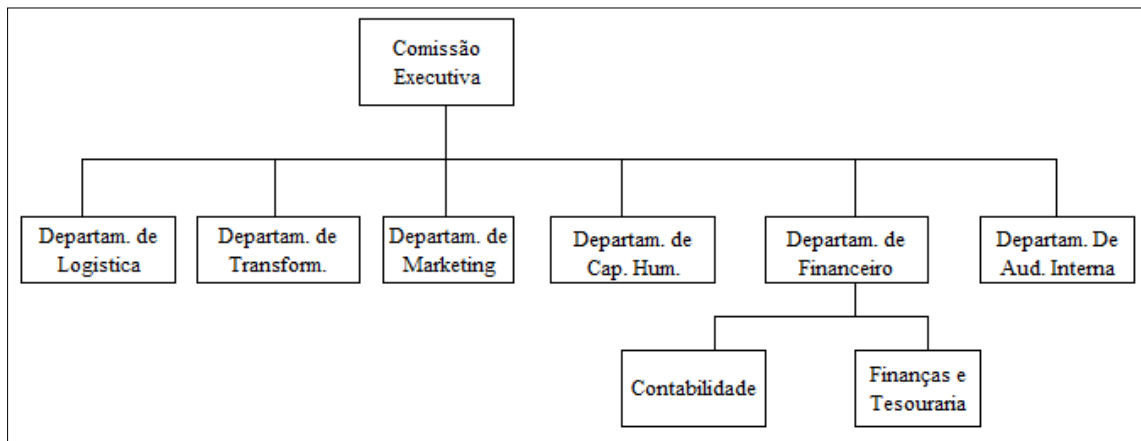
Comissão Executiva

Departam. de Logistica

Departam. de Transform.

Departam. de Marketing

Departam. de Cap. Hum.

Departam. de Financeiro

Departam. De Aud. Interna

Contabilidade

Finanças e Tesouraria